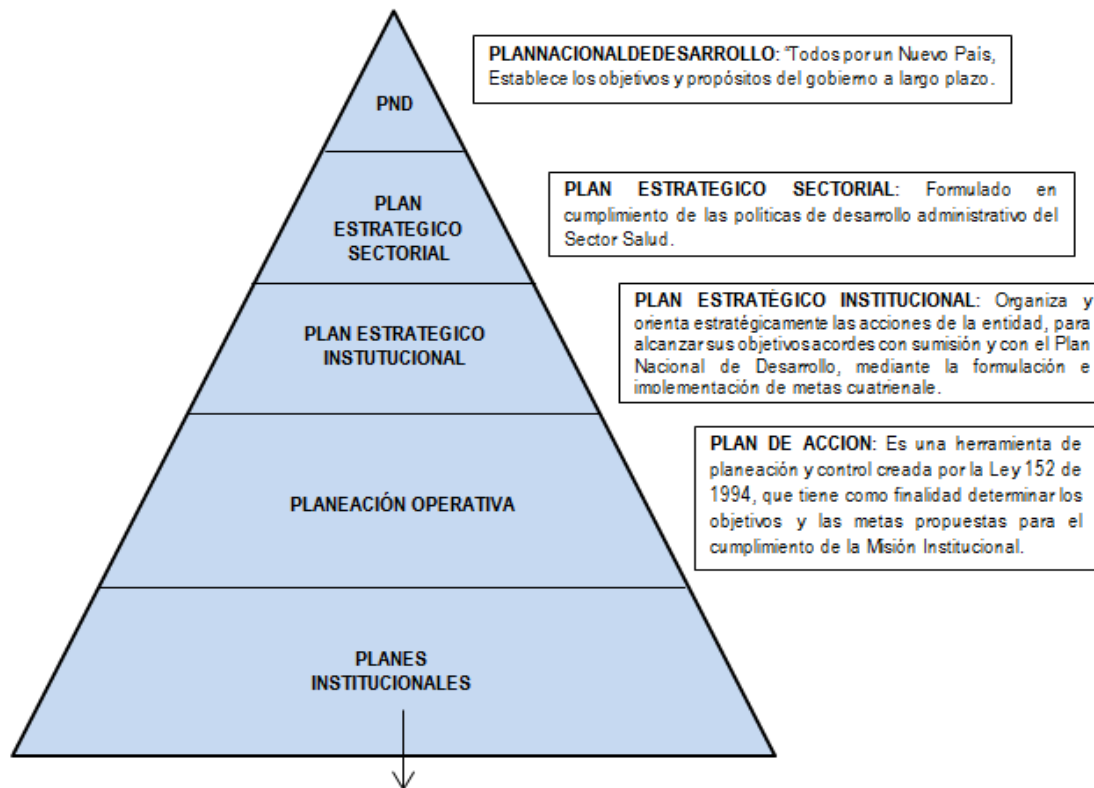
PND

PLAN ESTRATEGICO SECTORIAL

PLAN ESTRATEGICO INSTUTUCIONAL

PLANEACIÓN OPERATIVA

PLANES INSTITUCIONALES

PLANNACIONALDEDESARROLLO: "Todos por un Nuevo País, Establece los objetivos y propósitos del gobierno a largo plazo.

PLAN ESTRATEGICO SECTORIAL: Formulado en cumplimiento de las políticas de desarrollo administrativo del Sector Salud.

PLAN ESTRATÈGICO INSTITUCIONAL: Organiza y orienta estratégicamente las acciones de la entidad, para alcanzar sus objetivos acordes con sumisión y con el Plan Nacional de Desarrollo, mediante la formulación e implementación de metas cuatrienale.

PLAN DE ACCION: Es una herramienta de planeación y control creada por la Ley 152 de 1994, que tiene como finalidad determinar los objetivos y las metas propuestas para el cumplimiento de la Misión Institucional.